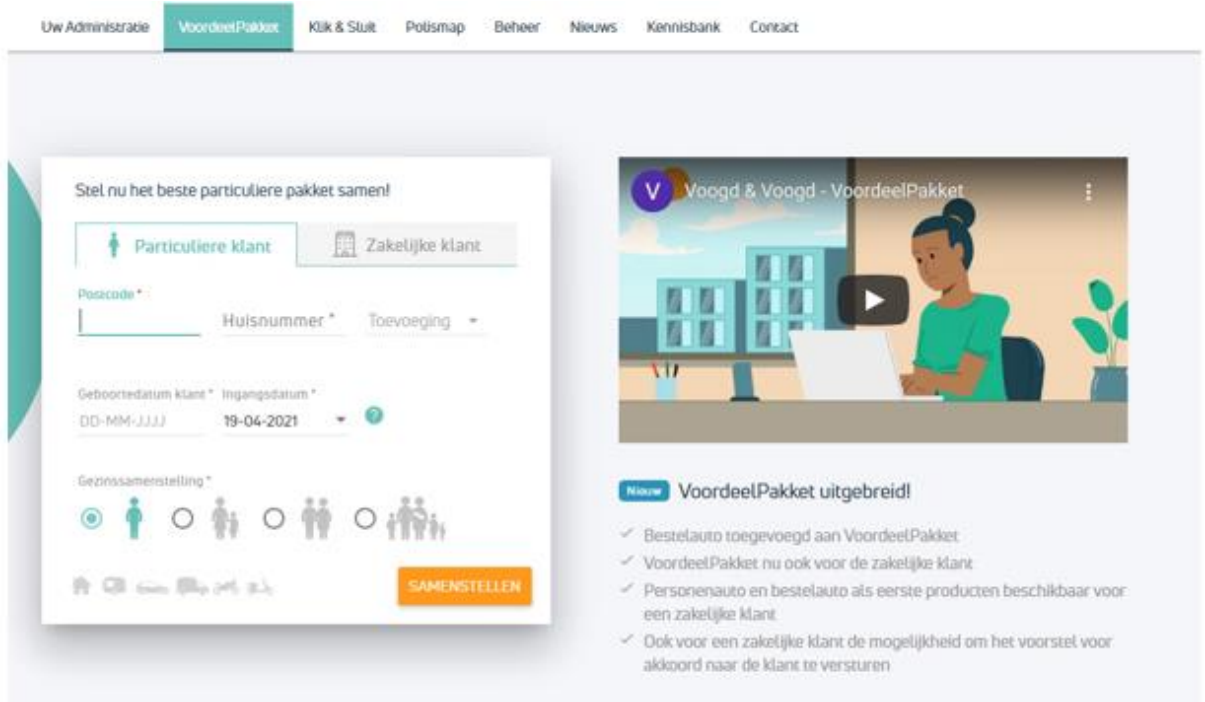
Uw Administratie VoordeelPakket Klik & Sluit Polismap Beheer Nieuws Kennisbank Contact

Stel nu het beste particuliere pakket samen!

Particuliere klant Zakelijke klant

Postcode *

Huisnummer * Toevoeging

Geboortedatum klant * Ingangsdatum *
DD-MM-JJJJ 19-04-2021

Gezinssamenstelling *

SAMENSTELLEN

V Voogd & Voogd - VoordeelPakket

Nieuw VoordeelPakket uitgebreid!

✓ Bestelauto toegevoegd aan VoordeelPakket
✓ VoordeelPakket nu ook voor de zakelijke klant
✓ Personenauto en bestelauto als eerste producten beschikbaar voor een zakelijke klant
✓ Ook voor een zakelijke klant de mogelijkheid om het voorstel voor akkoord naar de klant te versturen